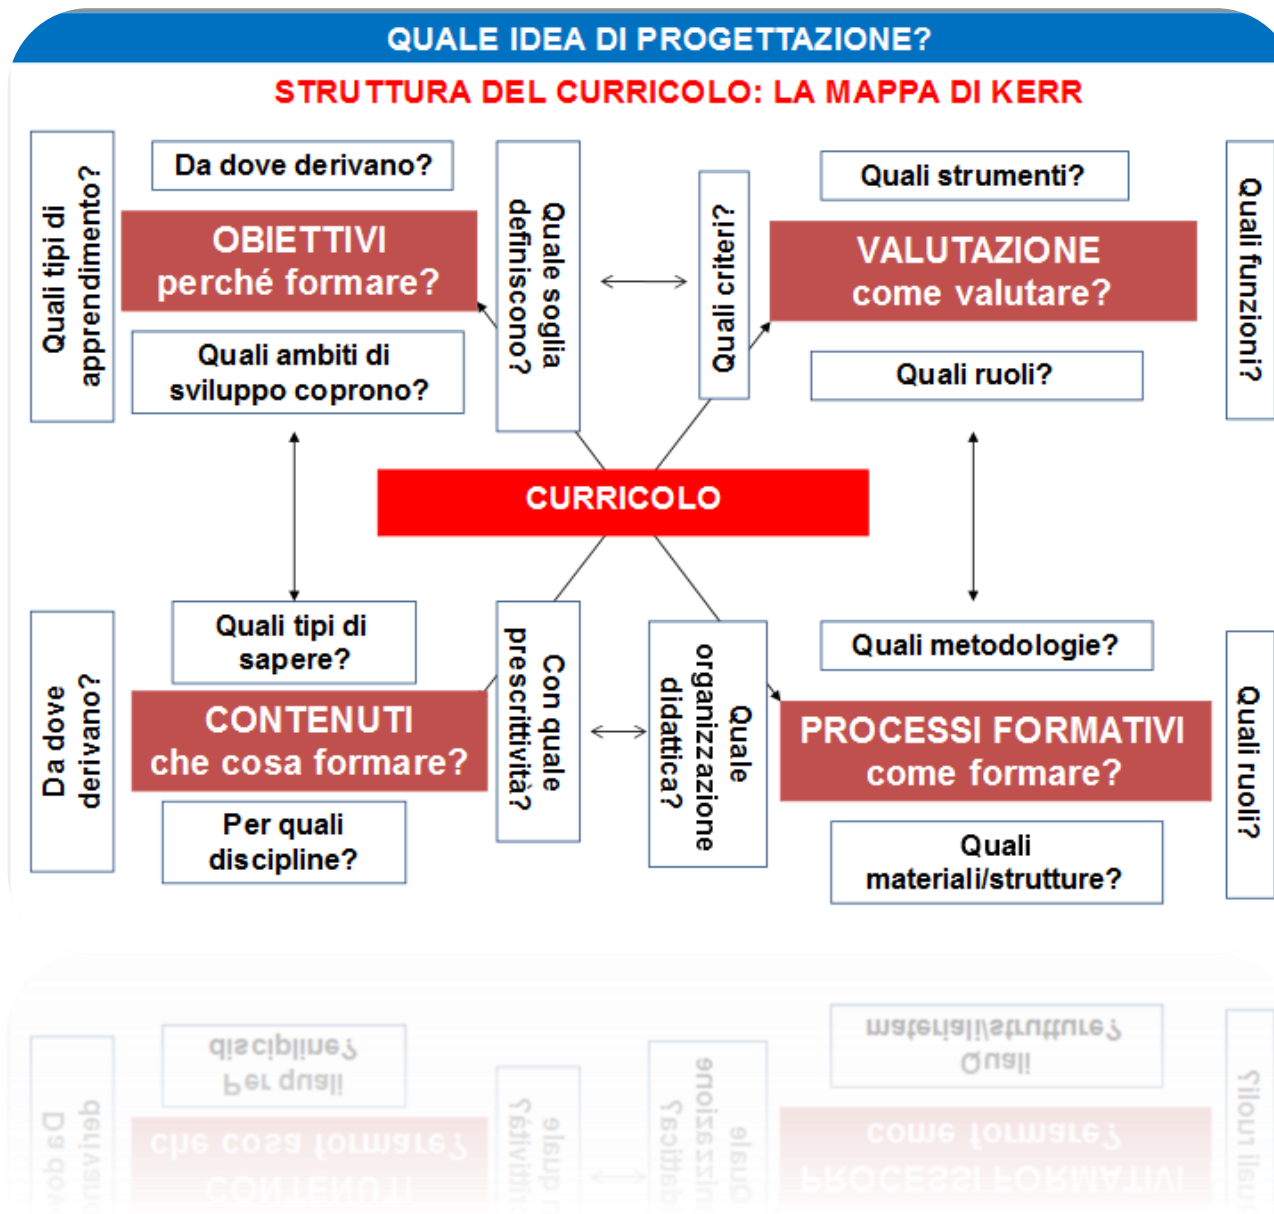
QUALE IDEA DI PROGETTAZIONE?

STRUTTURA DEL CURRICOLO: LA MAPPA DI KERR

Quali tipi di apprendimento?

Da dove derivano?

OBIETTIVI
perché formare?

Quali ambiti di sviluppo coprono?

Quale soglia definiscono?

Quali criteri?

Quali strumenti?

VALUTAZIONE
come valutare?

Quali ruoli?

Quali funzioni?

CURRICOLO

Da dove derivano?

Quali tipi di sapere?

CONTENUTI
che cosa formare?

Per quali discipline?

Con quale prescrittività?

Quale organizzazione didattica?

Quali metodologie?

PROCESSI FORMATIVI
come formare?

Quali materiali/strutture?

Quali ruoli?